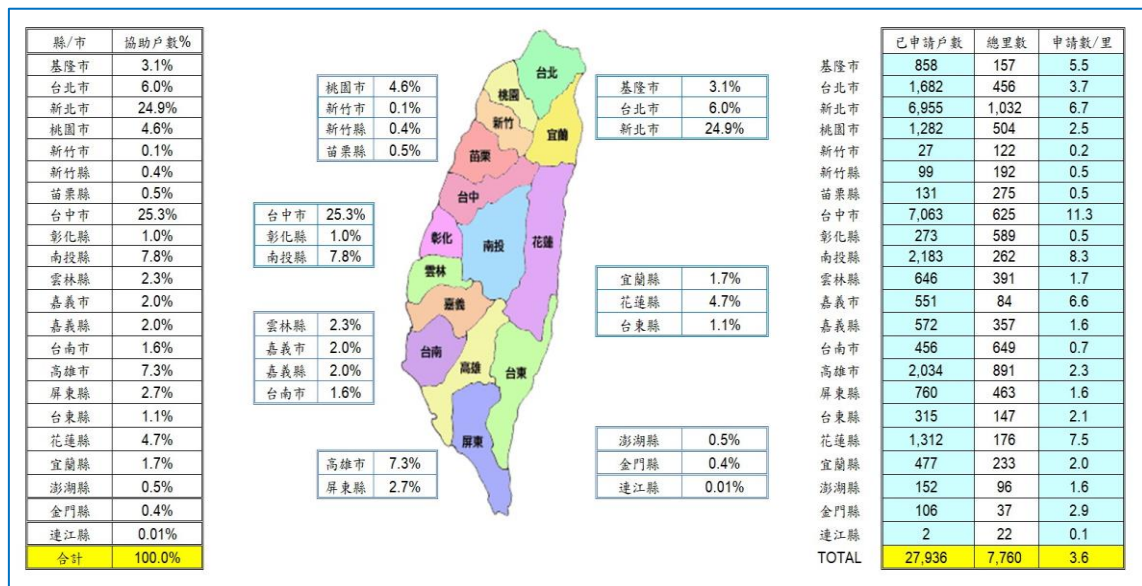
| 縣/市 | 協助戶數% |
|---|---|
| 基隆市 | 3.1% |
| 台北市 | 6.0% |
| 新北市 | 24.9% |
| 桃園市 | 4.6% |
| 新竹市 | 0.1% |
| 新竹縣 | 0.4% |
| 苗栗縣 | 0.5% |
| 台中市 | 25.3% |
| 彰化縣 | 1.0% |
| 南投縣 | 7.8% |
| 雲林縣 | 2.3% |
| 嘉義市 | 2.0% |
| 嘉義縣 | 2.0% |
| 台南市 | 1.6% |
| 高雄市 | 7.3% |
| 屏東縣 | 2.7% |
| 台東縣 | 1.1% |
| 花蓮縣 | 4.7% |
| 宜蘭縣 | 1.7% |
| 澎湖縣 | 0.5% |
| 金門縣 | 0.4% |
| 連江縣 | 0.01% |
| 合計 | 100.0% |

| 桃園市 | 4.6% |
|---|---|
| 新竹市 | 0.1% |
| 新竹縣 | 0.4% |
| 苗栗縣 | 0.5% |

| 台中市 | 25.3% |
|---|---|
| 彰化縣 | 1.0% |
| 南投縣 | 7.8% |

| 雲林縣 | 2.3% |
|---|---|
| 嘉義市 | 2.0% |
| 嘉義縣 | 2.0% |
| 台南市 | 1.6% |

| 高雄市 | 7.3% |
|---|---|
| 屏東縣 | 2.7% |

台北 桃園 新竹 宜蘭 苗栗 台中 彰化 南投 花蓮 雲林 嘉義 台南 高雄 台東 屏東

| 基隆市 | 3.1% |
|---|---|
| 台北市 | 6.0% |
| 新北市 | 24.9% |

| 宜蘭縣 | 1.7% |
|---|---|
| 花蓮縣 | 4.7% |
| 台東縣 | 1.1% |

| 澎湖縣 | 0.5% |
|---|---|
| 金門縣 | 0.4% |
| 連江縣 | 0.01% |

| | 已申請戶數 | 總里數 | 申請數/里 |
|---|---|---|---|
| 基隆市 | 858 | 157 | 5.5 |
| 台北市 | 1,682 | 456 | 3.7 |
| 新北市 | 6,955 | 1,032 | 6.7 |
| 桃園市 | 1,282 | 504 | 2.5 |
| 新竹市 | 27 | 122 | 0.2 |
| 新竹縣 | 99 | 192 | 0.5 |
| 苗栗縣 | 131 | 275 | 0.5 |
| 台中市 | 7,063 | 625 | 11.3 |
| 彰化縣 | 273 | 589 | 0.5 |
| 南投縣 | 2,183 | 262 | 8.3 |
| 雲林縣 | 646 | 391 | 1.7 |
| 嘉義市 | 551 | 84 | 6.6 |
| 嘉義縣 | 572 | 357 | 1.6 |
| 台南市 | 456 | 649 | 0.7 |
| 高雄市 | 2,034 | 891 | 2.3 |
| 屏東縣 | 760 | 463 | 1.6 |
| 台東縣 | 315 | 147 | 2.1 |
| 花蓮縣 | 1,312 | 176 | 7.5 |
| 宜蘭縣 | 477 | 233 | 2.0 |
| 澎湖縣 | 152 | 96 | 1.6 |
| 金門縣 | 106 | 37 | 2.9 |
| 連江縣 | 2 | 22 | 0.1 |
| TOTAL | 27,936 | 7,760 | 3.6 |